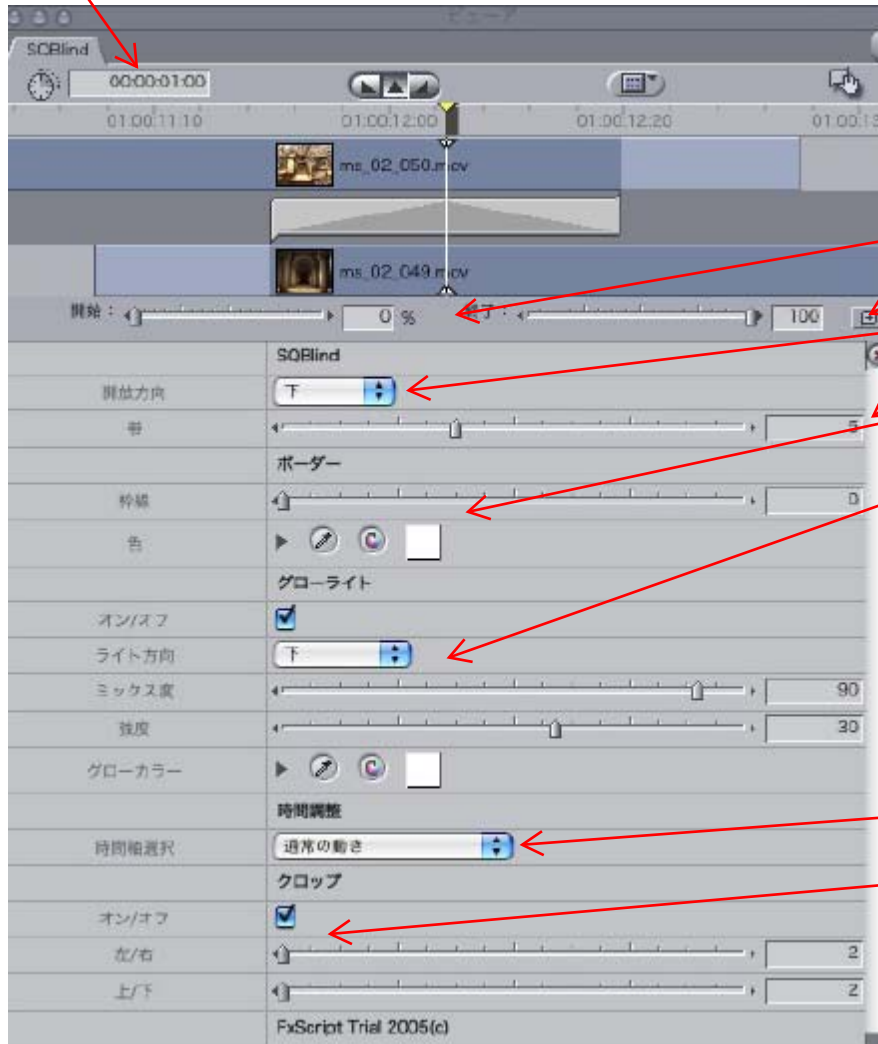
ビューア

SQBlind

00:00:01:00

01:00:11:10
01:00:12:00
01:00:12:20
01:00:1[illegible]

ms_02_050.mov

ms_02_049.mov

開始：
0 %
終了：
100

SQBlind

開放方向
下

帯
5

ボーダー

枠線
0

色

グローライト

オン/オフ

ライト方向
下

ミックス度
90

強度
30

グローカラー

時間調整

時間軸選択
通常の動き

クロップ

オン/オフ

左/右
2

上/下
2

FxScript Trial 2005(c)